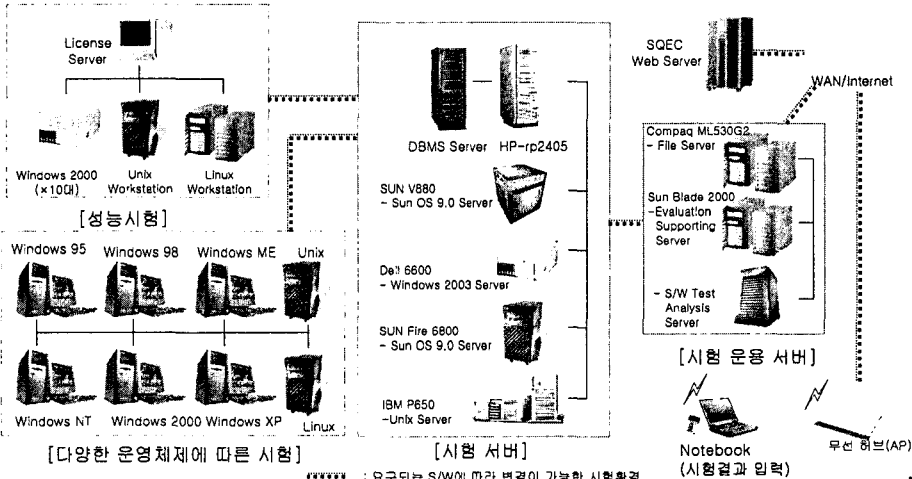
License Server

Windows 2000 (×10대)

Unix Workstation

Linux Workstation

[성능시험]

Windows 95

Windows 98

Windows ME

Unix

Windows NT

Windows 2000

Windows XP

Linux

[다양한 운영체제에 따른 시험]

DBMS Server

HP-rp2405

SUN V880 - Sun OS 9.0 Server

Dell 6600 - Windows 2003 Server

SUN Fire 6800 - Sun OS 9.0 Server

IBM P650 -Unix Server

[시험 서버]

SQEC Web Server

WAN/Internet

Compaq ML530G2 - File Server

Sun Blade 2000 -Evaluation Supporting Server

- S/W Test Analysis Server

[시험 운용 서버]

Notebook (시험결과 입력)

무선 허브(AP)

: 요구되는 S/W에 따라 변경이 가능한 시험환경